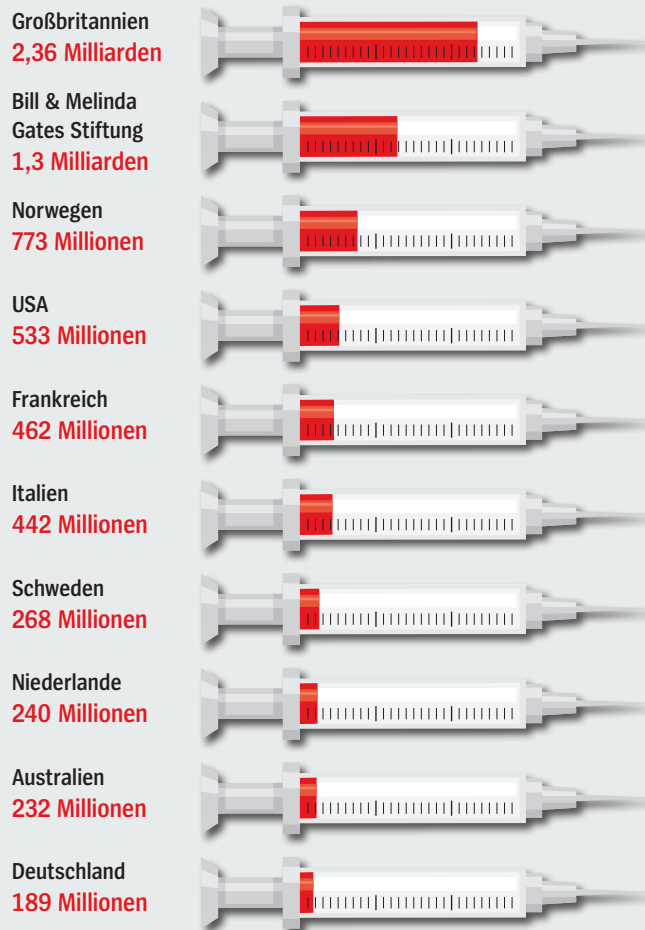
Großbritannien
2,36 Milliarden

Bill & Melinda Gates Stiftung
1,3 Milliarden

Norwegen
773 Millionen

USA
533 Millionen

Frankreich
462 Millionen

Italien
442 Millionen

Schweden
268 Millionen

Niederlande
240 Millionen

Australien
232 Millionen

Deutschland
189 Millionen